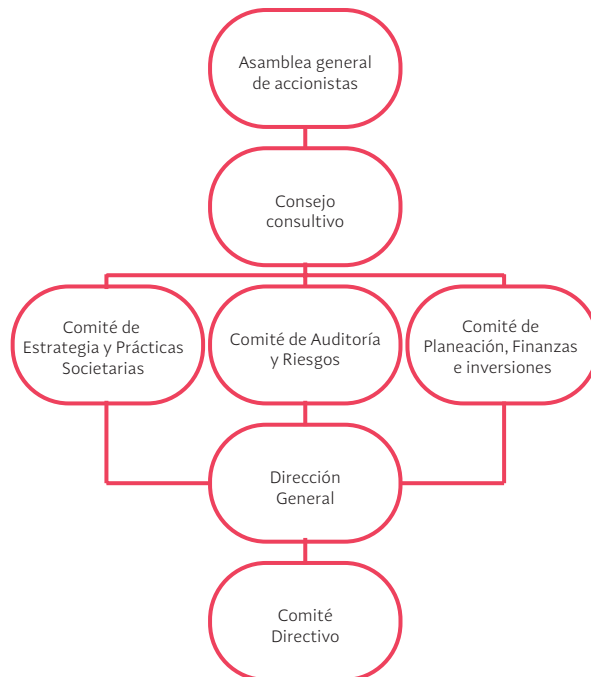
Asamblea general de accionistas

Consejo consultivo

Comité de Estrategia y Prácticas Societarias

Comité de Auditoría y Riesgos

Comité de Planeación, Finanzas e inversiones

Dirección General

Comité Directivo